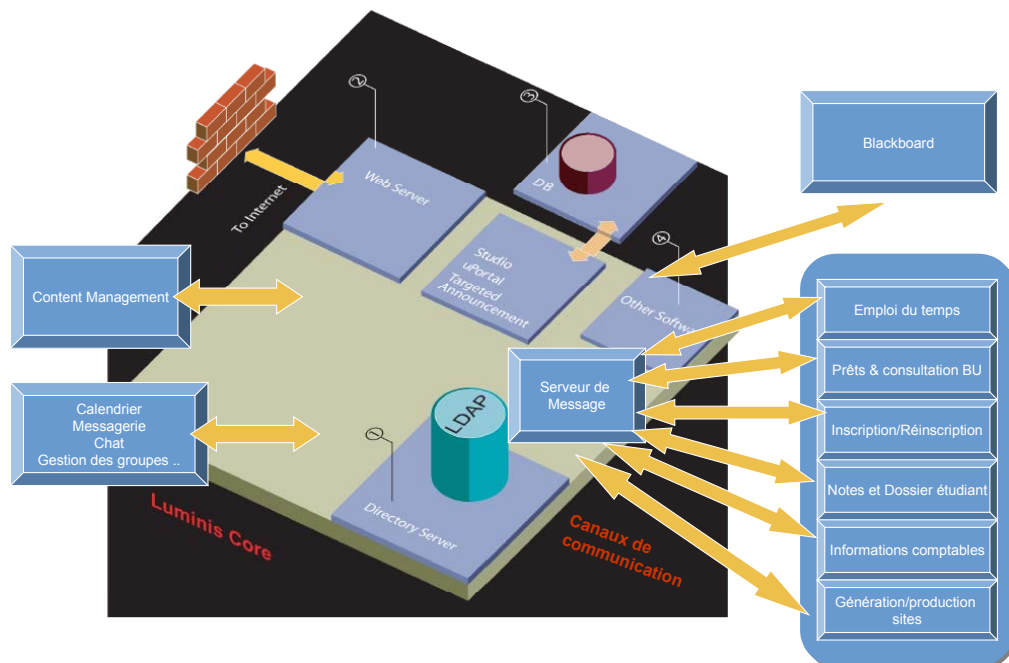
To Internet

2
Web Server

3
DB

4
Other Softw

Studio
uPortal
Targeted
Announcement

Blackboard

Content Management

Calendrier
Messagerie
Chat
Gestion des groupes ..

Serveur de Message

LDAP

1
Directory Server

Luminis Core

Canaux de communication

Emploi du temps

Prêts & consultation BU

Inscription/Réinscription

Notes et Dossier étudiant

Informations comptables

Génération/production sites